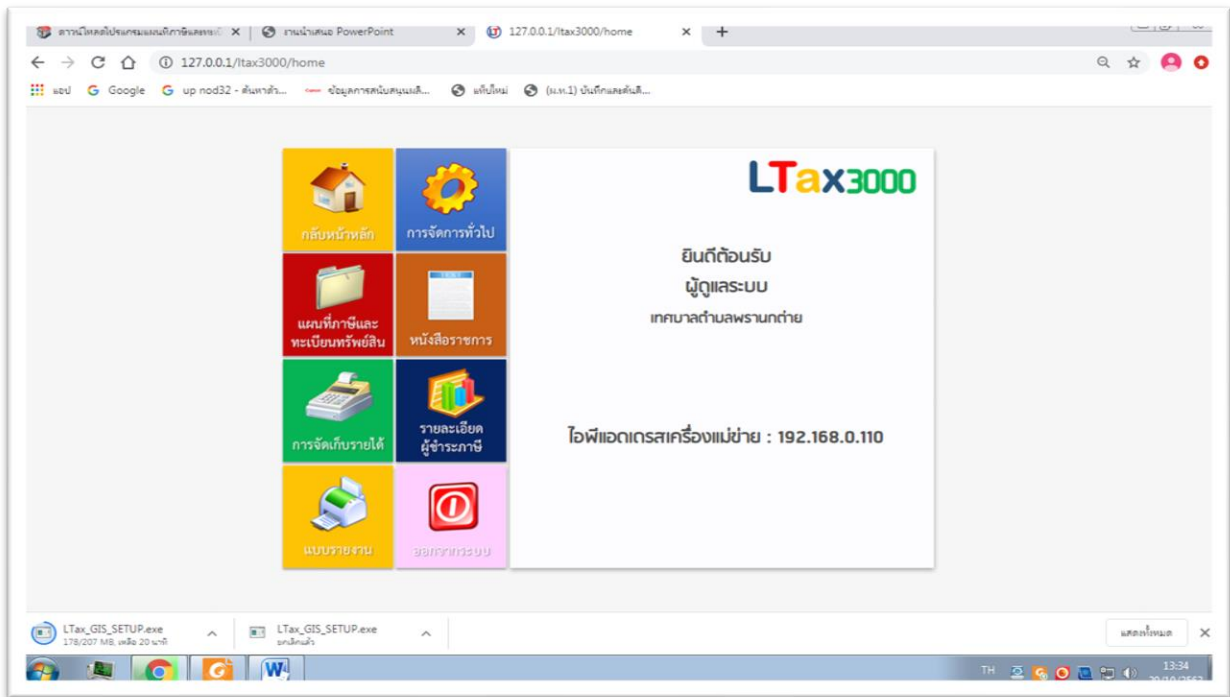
ดาวน์โหลดโปรแกรมแผนที่ภาษีและทะเ ×
งานนำเสนอ PowerPoint ×
127.0.0.1/ltax3000/home ×
+

127.0.0.1/ltax3000/home

แอป Google up nod32 - ค้นหาด้ว... ข้อมูลการสนับสนุนแผ... แท็บใหม่ (ผ.ท.1) บันทึกแสดงต้นสิ...

กลับหน้าหลัก
การจัดการทั่วไป
แผนที่ภาษีและทะเบียนทรัพย์สิน
หนังสือราชการ
การจัดเก็บรายได้
รายละเอียดผู้ชำระภาษี
แบบรายงาน
ออกจากระบบ

LTax3000

ยินดีต้อนรับ
ผู้ดูแลระบบ
เทศบาลตำบลพรานกต่าย

ไอพีแอดเดรสเครื่องแม่ข่าย : 192.168.0.110

LTax_GIS_SETUP.exe
178/207 MB, เหลือ 20 นาที
LTax_GIS_SETUP.exe
ยกเลิกแล้ว
แสดงทั้งหมด

TH
13:34
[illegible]